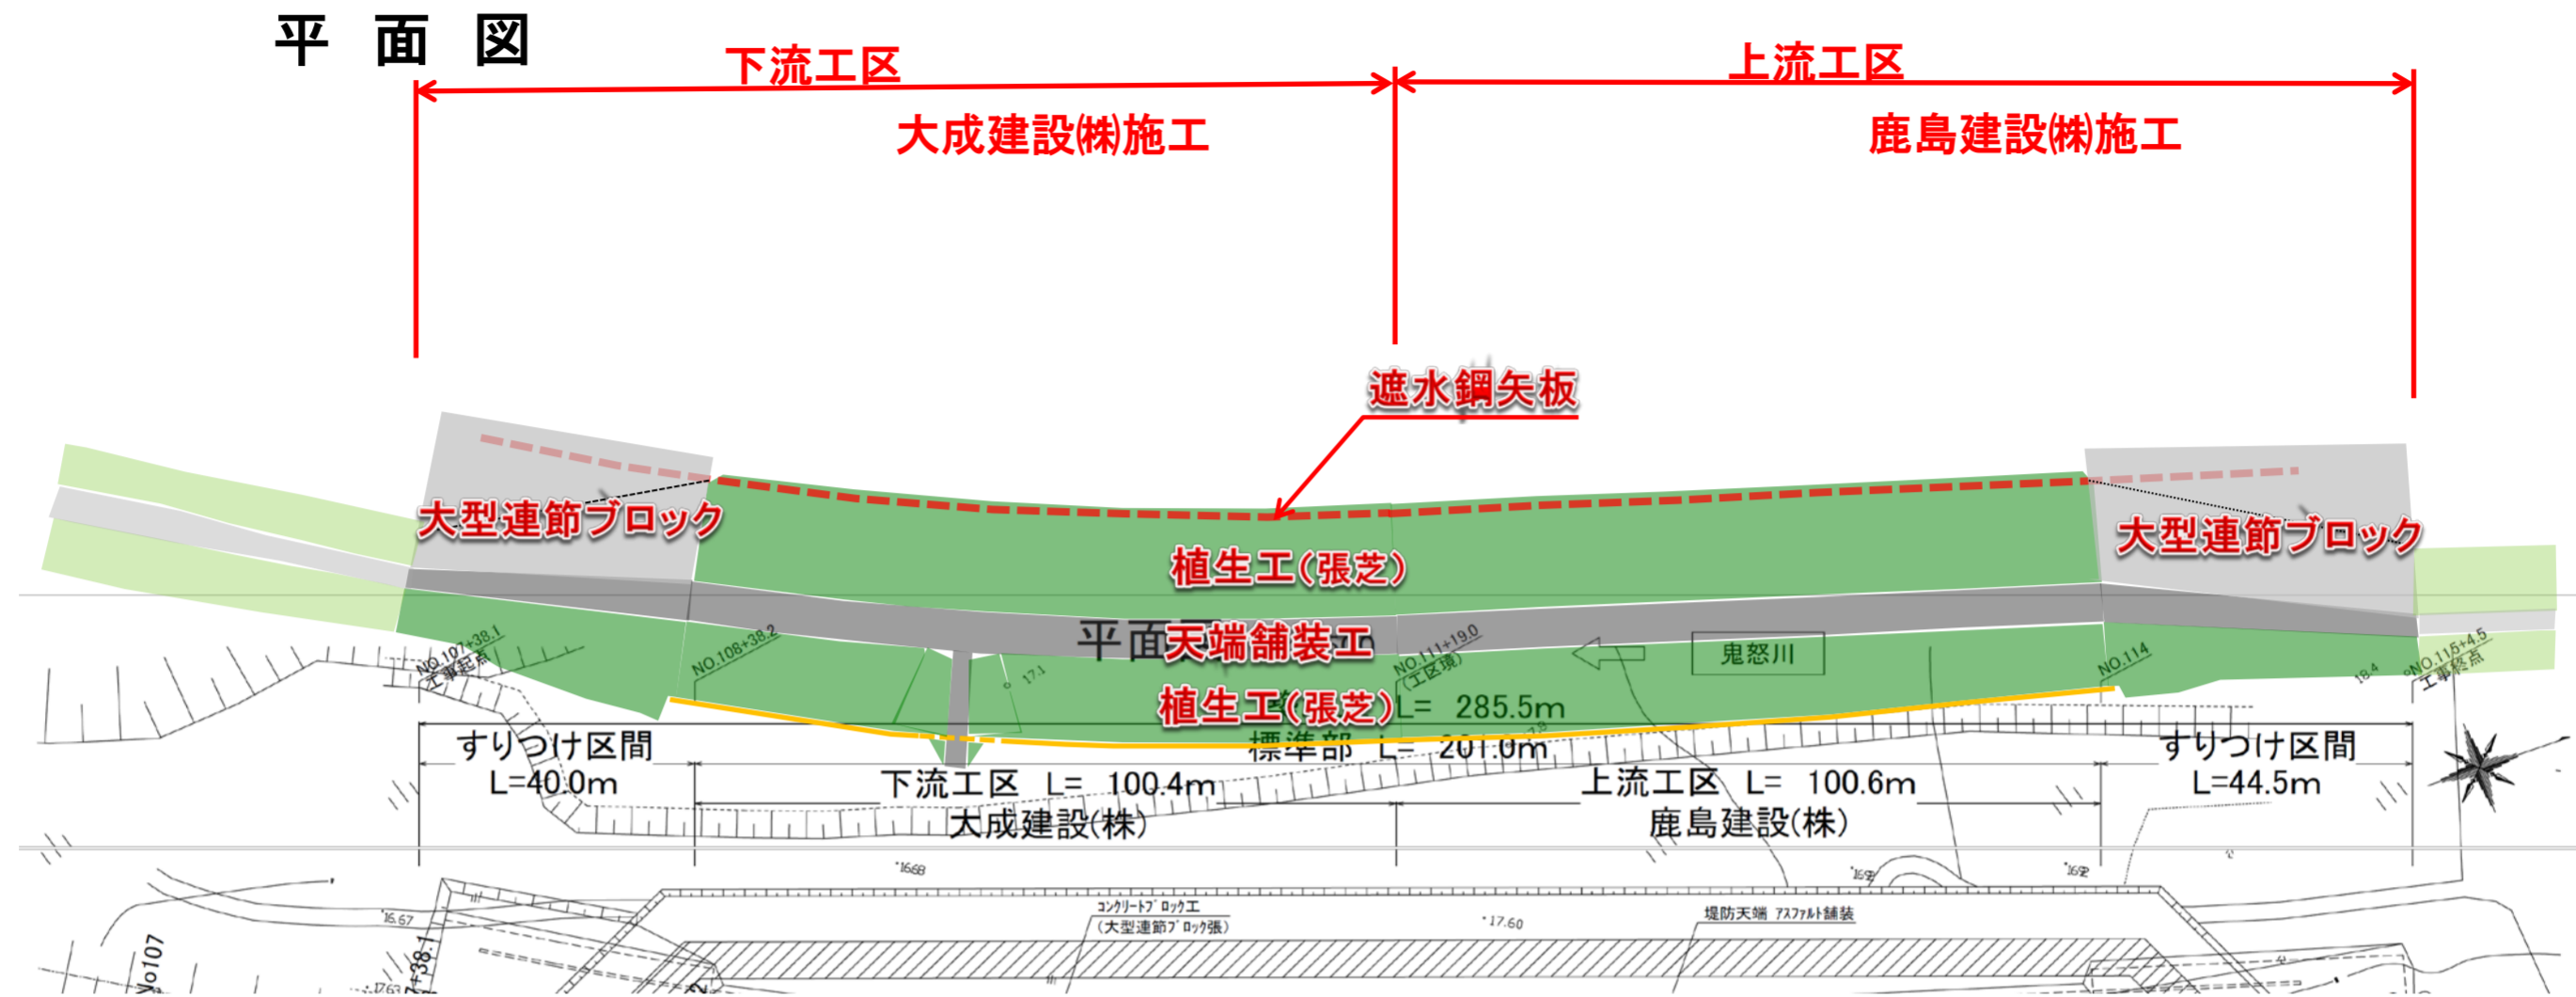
平　面　図

下流工区
大成建設㈱施工

上流工区
鹿島建設㈱施工

遮水鋼矢板

大型連節ブロック

大型連節ブロック

植生工(張芝)

平面天端舗装工

鬼怒川

NO.107+38.1
工事起点

NO.108+38.2

NO.111+19.0
(工区境)

NO.114

NO.115+4.5
工事終点

植生工(張芝) L= 285.5m
標準部 L= 201.0m

すりつけ区間
L=40.0m

下流工区 L= 100.4m
大成建設(株)

上流工区 L= 100.6m
鹿島建設(株)

すりつけ区間
L=44.5m

16.68
16.67
17.60
No107
7+38.1
17.63

コンクリートブロック工
(大型連節ブロック張)

堤防天端 アスファルト舗装